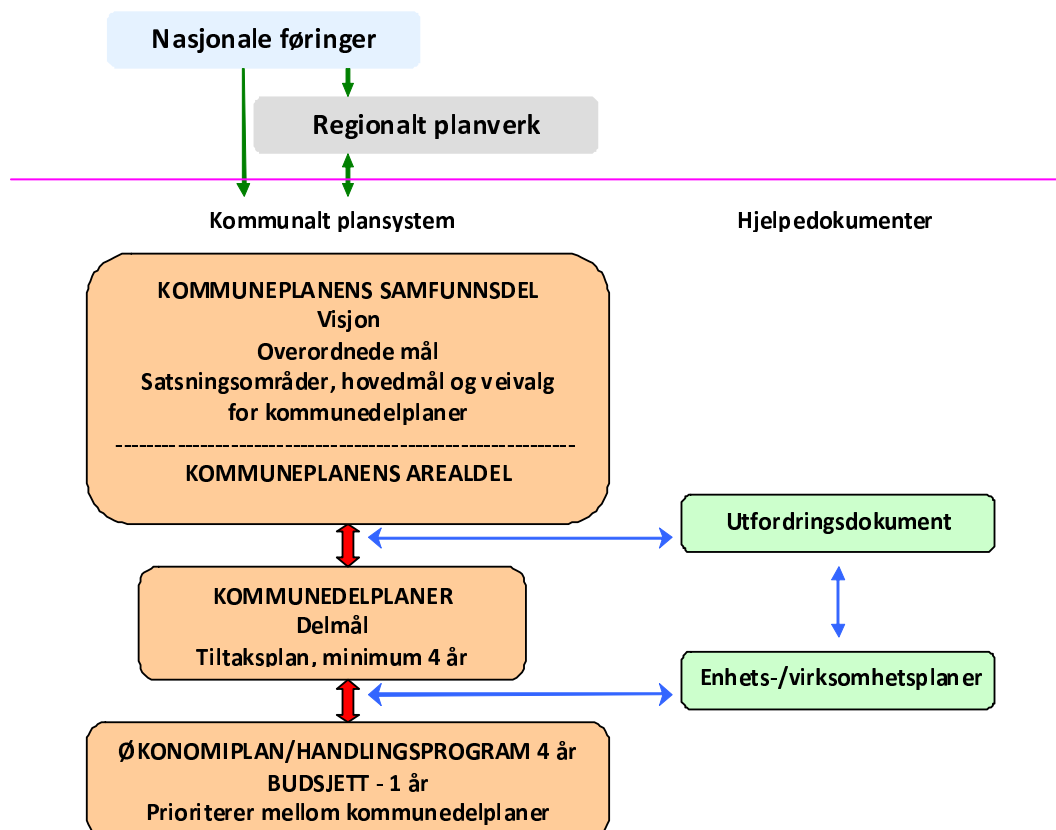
Nasjonale føringer

Regionalt planverk

Kommunalt plansystem

Hjelpedokumenter

KOMMUNEPLANENS SAMFUNNSDEL
Visjon
Overordnede mål
Satsningsområder, hovedmål og veivalg for kommunedelplaner
------------------------------------------------------------
KOMMUNEPLANENS AREALDEL

Utfordringsdokument

KOMMUNEDELPLANER
Delmål
Tiltaksplan, minimum 4 år

Enhets-/virksomhetsplaner

ØKONOMIPLAN/HANDLINGSPROGRAM 4 år
BUDSJETT - 1 år
Prioriterer mellom kommunedelplaner